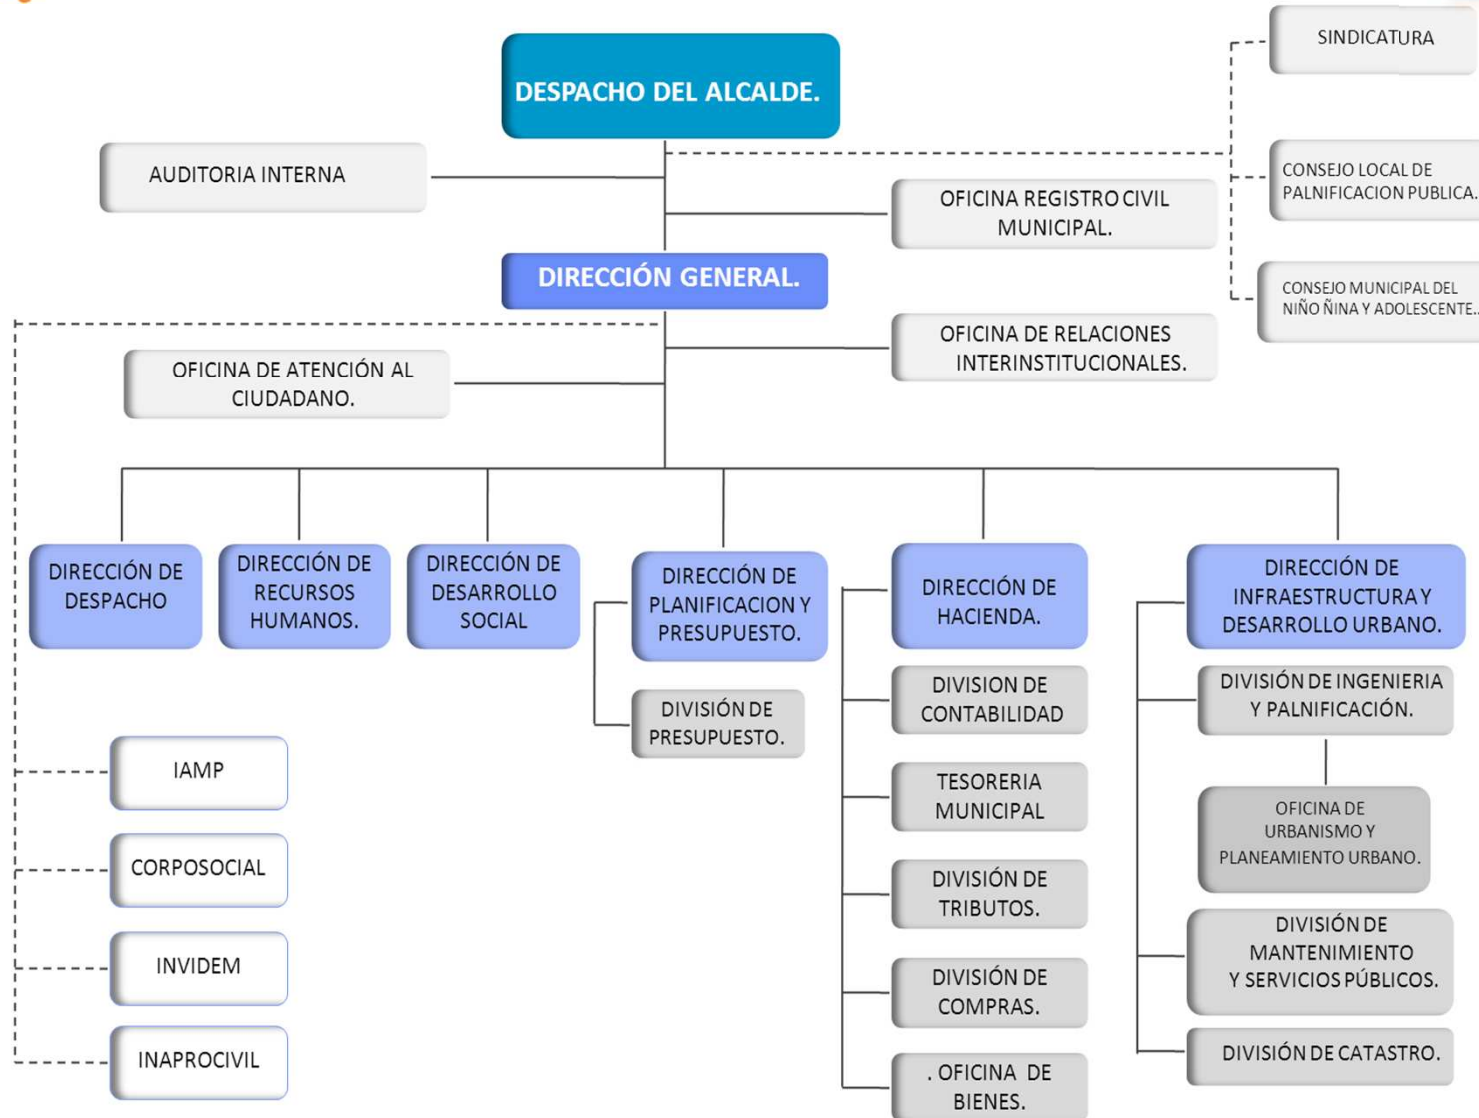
DESPACHO DEL ALCALDE.

SINDICATURA

AUDITORIA INTERNA

CONSEJO LOCAL DE PALNIFICACION PUBLICA.

OFICINA REGISTRO CIVIL MUNICIPAL.

CONSEJO MUNICIPAL DEL NIÑO ÑINA Y ADOLESCENTE.

DIRECCIÓN GENERAL.

OFICINA DE RELACIONES INTERINSTITUCIONALES.

OFICINA DE ATENCIÓN AL CIUDADANO.

DIRECCIÓN DE DESPACHO

DIRECCIÓN DE RECURSOS HUMANOS.

DIRECCIÓN DE DESARROLLO SOCIAL

DIRECCIÓN DE PLANIFICACION Y PRESUPUESTO.

DIVISIÓN DE PRESUPUESTO.

DIRECCIÓN DE HACIENDA.

DIVISION DE CONTABILIDAD

TESORERIA MUNICIPAL

DIVISIÓN DE TRIBUTOS.

DIVISIÓN DE COMPRAS.

. OFICINA DE BIENES.

DIRECCIÓN DE INFRAESTRUCTURA Y DESARROLLO URBANO.

DIVISIÓN DE INGENIERIA Y PALNIFICACIÓN.

OFICINA DE URBANISMO Y PLANEAMIENTO URBANO.

DIVISIÓN DE MANTENIMIENTO Y SERVICIOS PÚBLICOS.

DIVISIÓN DE CATASTRO.

IAMP

CORPOSOCIAL

INVIDEM

INAPROCIVIL